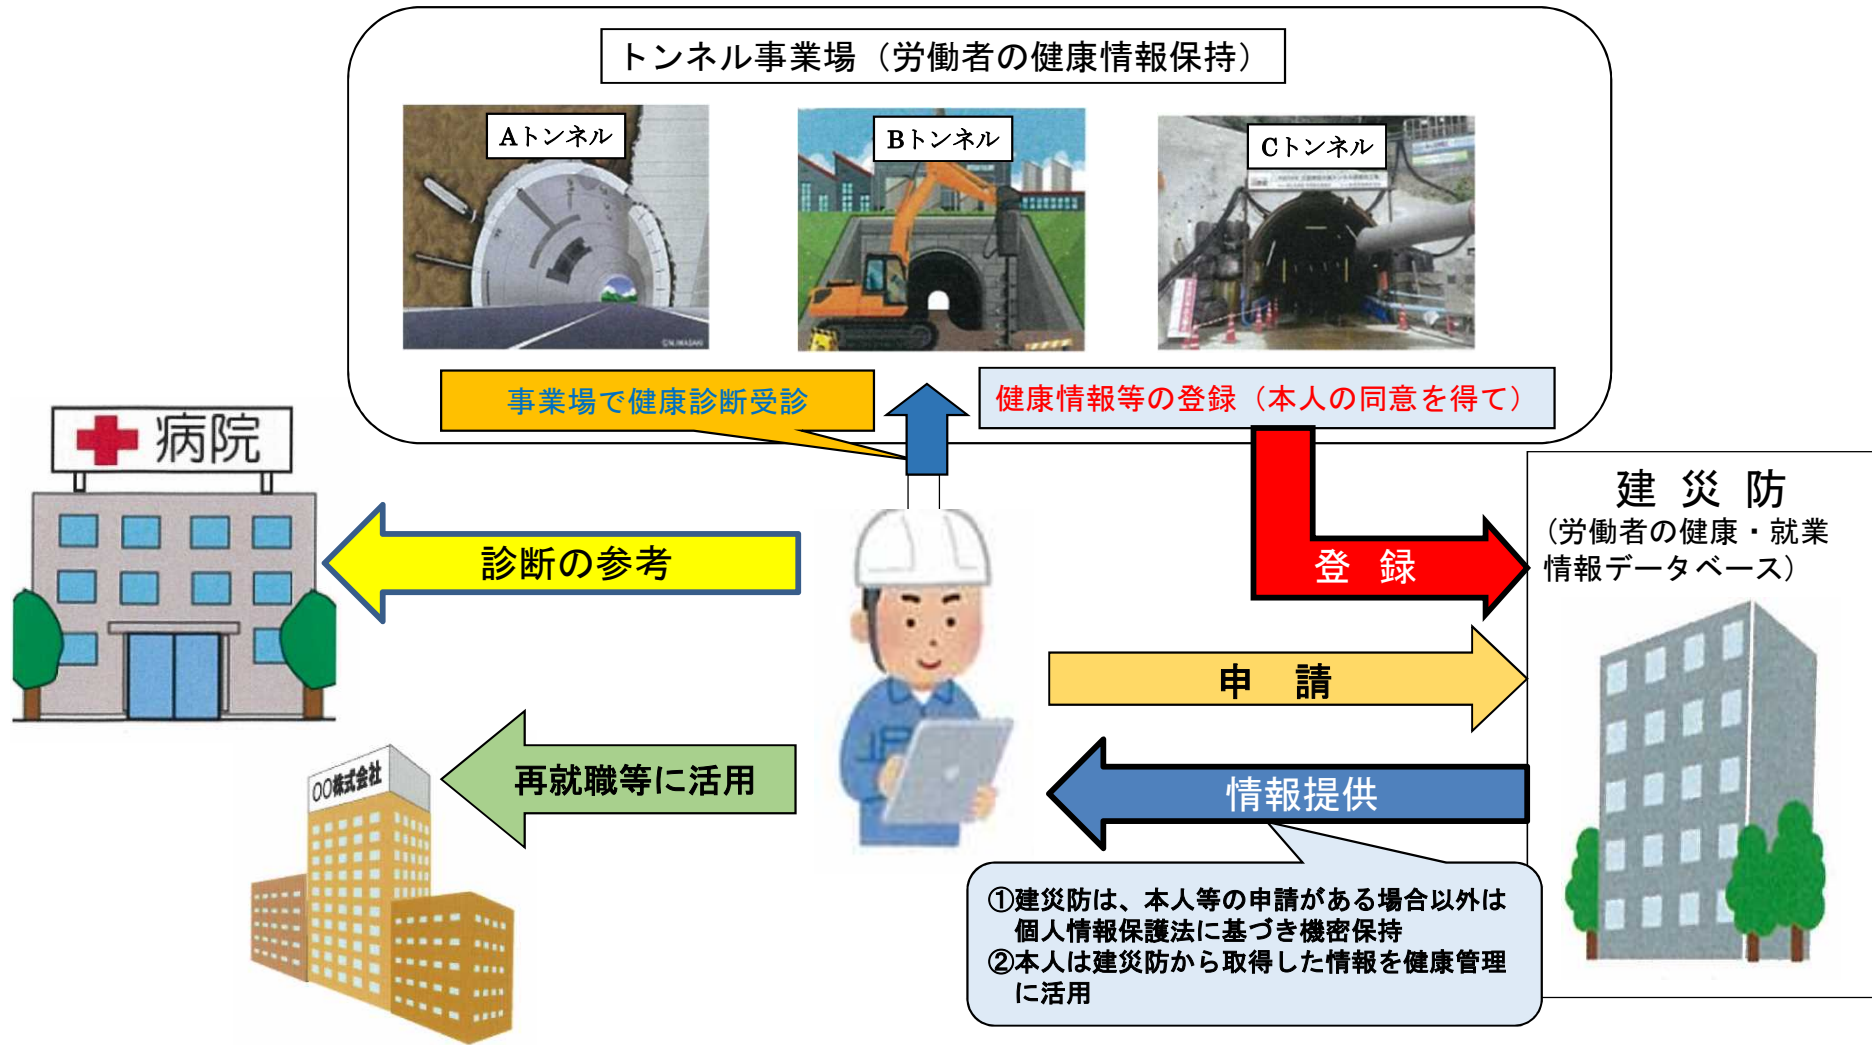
トンネル事業場（労働者の健康情報保持）

Aトンネル

Bトンネル

Cトンネル

事業場で健康診断受診

健康情報等の登録（本人の同意を得て）

病院

診断の参考

建 災 防
（労働者の健康・就業情報データベース）

登 録

申 請

○○株式会社

再就職等に活用

情報提供

①建災防は、本人等の申請がある場合以外は個人情報保護法に基づき機密保持
②本人は建災防から取得した情報を健康管理に活用